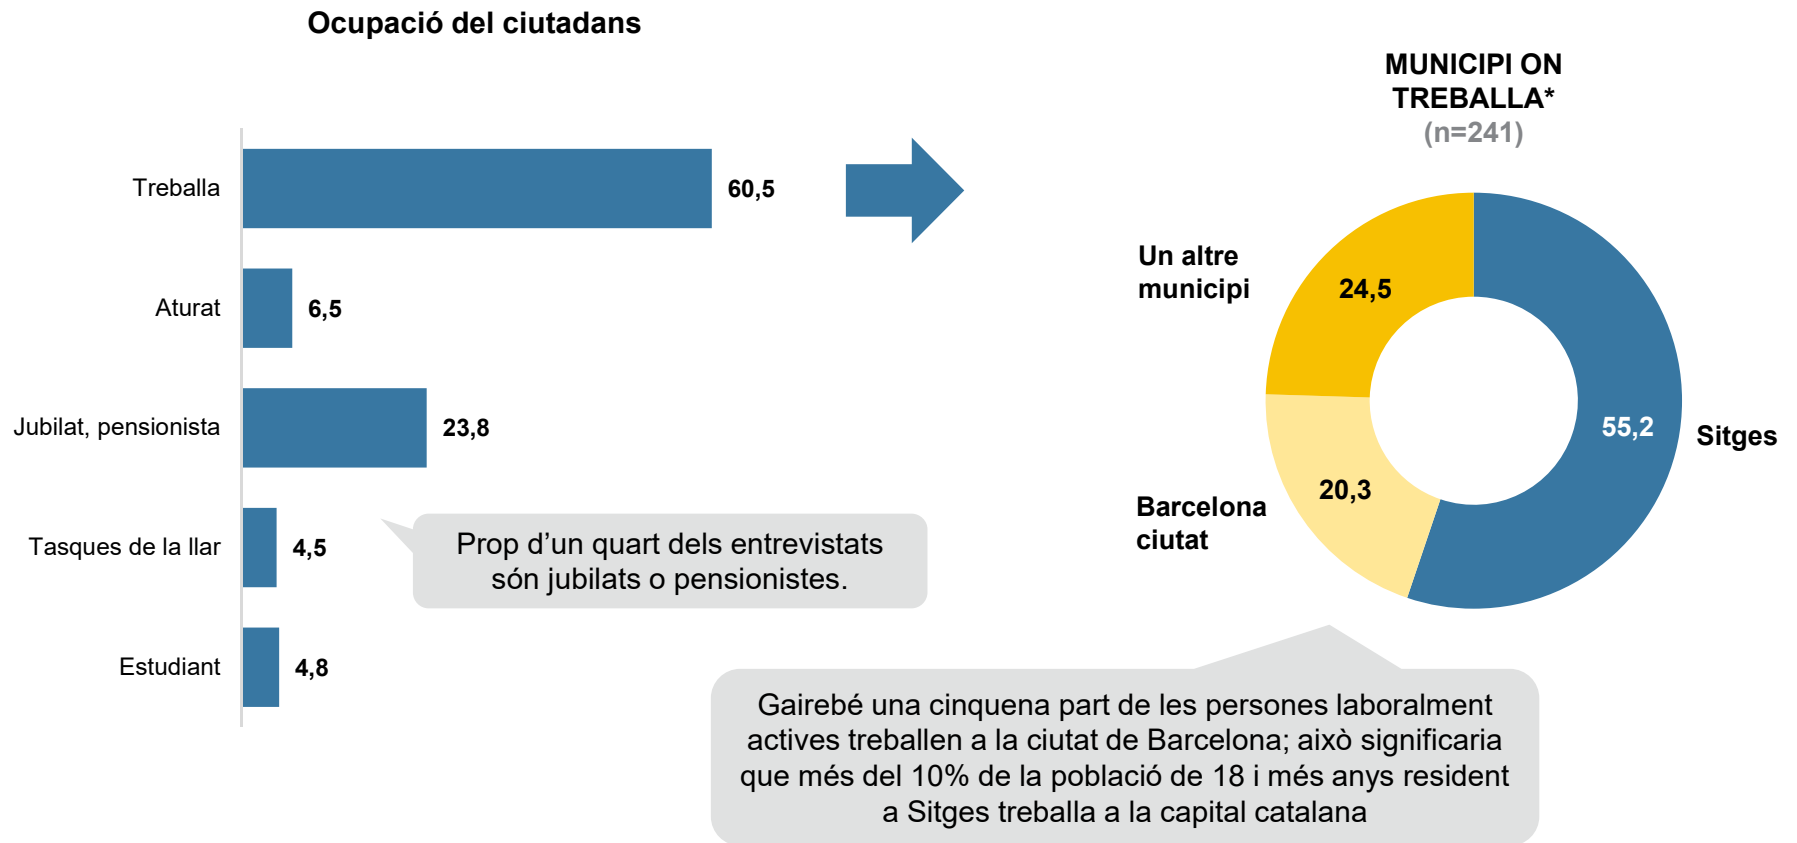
Ocupació del ciutadans

| | |
|---|---|
| Treballa | 60,5 |
| Aturat | 6,5 |
| Jubilat, pensionista | 23,8 |
| Tasques de la llar | 4,5 |
| Estudiant | 4,8 |

Prop d'un quart dels entrevistats són jubilats o pensionistes.

MUNICIPI ON TREBALLA*
(n=241)

Un altre municipi 24,5
Barcelona ciutat 20,3
Sitges 55,2

Gairebé una cinquena part de les persones laboralment actives treballen a la ciutat de Barcelona; això significaria que més del 10% de la població de 18 i més anys resident a Sitges treballa a la capital catalana